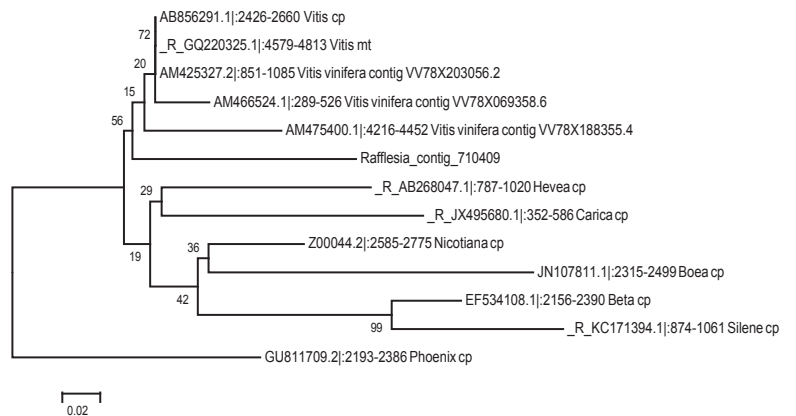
AB856291.1|:2426-2660 Vitis cp
72
_R_GQ220325.1|:4579-4813 Vitis mt
20
AM425327.2|:851-1085 Vitis vinifera contig VV78X203056.2
15
AM466524.1|:289-526 Vitis vinifera contig VV78X069358.6
56
AM475400.1|:4216-4452 Vitis vinifera contig VV78X188355.4
Rafflesia_contig_710409
29
_R_AB268047.1|:787-1020 Hevea cp
_R_JX495680.1|:352-586 Carica cp
19
36
Z00044.2|:2585-2775 Nicotiana cp
JN107811.1|:2315-2499 Boea cp
42
EF534108.1|:2156-2390 Beta cp
99
_R_KC171394.1|:874-1061 Silene cp
GU811709.2|:2193-2386 Phoenix cp
0.02